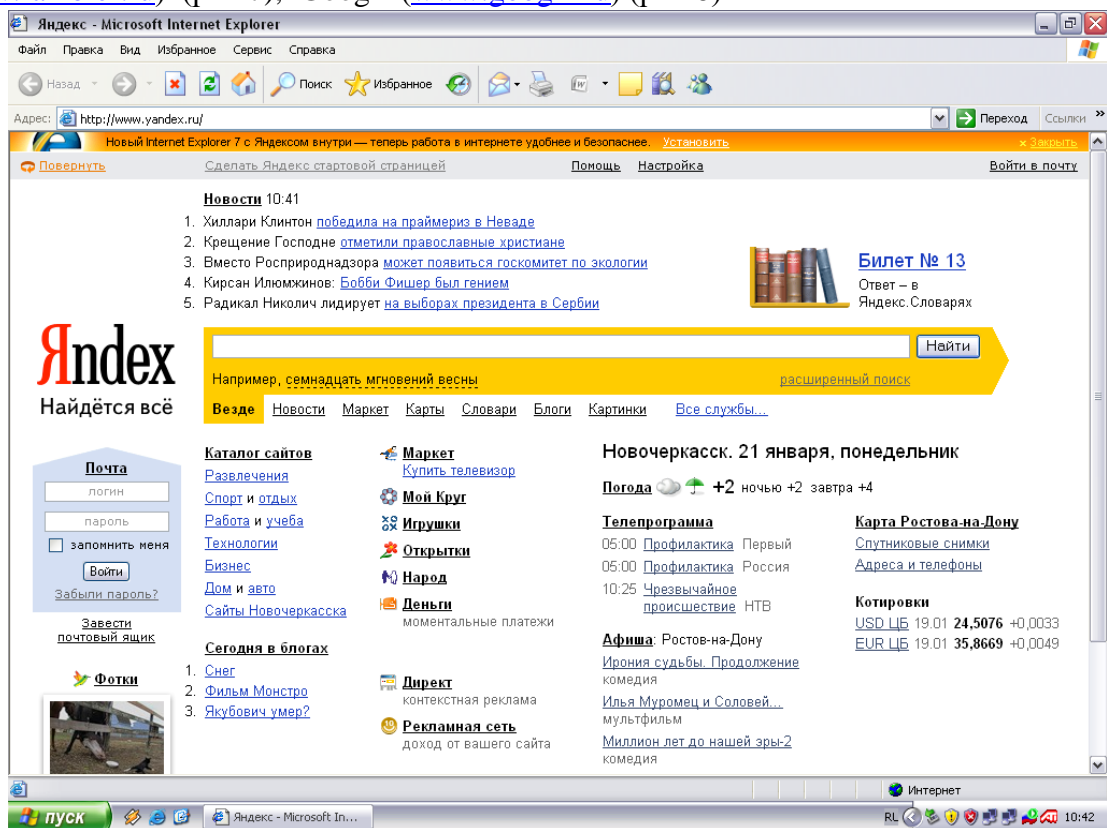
Яндекс - Microsoft Internet Explorer

Файл Правка Вид Избранное Сервис Справка

Назад Поиск Избранное

Адрес: http://www.yandex.ru/ Переход Ссылки

Новый Internet Explorer 7 с Яндексом внутри — теперь работа в интернете удобнее и безопаснее. Установить × Закрыть

Повернуть Сделать Яндекс стартовой страницей Помощь Настройка Войти в почту

Новости 10:41
1. Хиллари Клинтон победила на праймериз в Неваде
2. Крещение Господне отметили православные христиане
3. Вместо Росприроднадзора может появиться госкомитет по экологии
4. Кирсан Илюмжинов: Бобби Фишер был гением
5. Радикал Николич лидирует на выборах президента в Сербии

Билет № 13
Ответ – в Яндекс.Словарях

Яndex
Найдётся всё

Найти

Например, семнадцать мгновений весны расширенный поиск

Везде Новости Маркет Карты Словари Блоги Картинки Все службы...

Почта
логин
пароль
запомнить меня
Войти
Забыли пароль?
Завести почтовый ящик

Фотки

Каталог сайтов
Развлечения
Спорт и отдых
Работа и учеба
Технологии
Бизнес
Дом и авто
Сайты Новочеркасска

Сегодня в блогах
1. Снег
2. Фильм Монстро
3. Якубович умер?

Маркет
Купить телевизор
Мой Круг
Игрушки
Открытки
Народ
Деньги
моментальные платежи

Директ
контекстная реклама
Рекламная сеть
доход от вашего сайта

Новочеркасск. 21 января, понедельник

Погода +2 ночью +2 завтра +4

Телепрограмма
05:00 Профилактика Первый
05:00 Профилактика Россия
10:25 Чрезвычайное происшествие НТВ

Афиша: Ростов-на-Дону
Ирония судьбы. Продолжение
комедия
Илья Муромец и Соловей...
мультфильм
Миллион лет до нашей эры-2
комедия

Карта Ростова-на-Дону
Спутниковые снимки
Адреса и телефоны

Котировки
USD ЦБ 19.01 24,5076 +0,0033
EUR ЦБ 19.01 35,8669 +0,0049

Интернет

пуск Яндекс - Microsoft In... RL 10:42